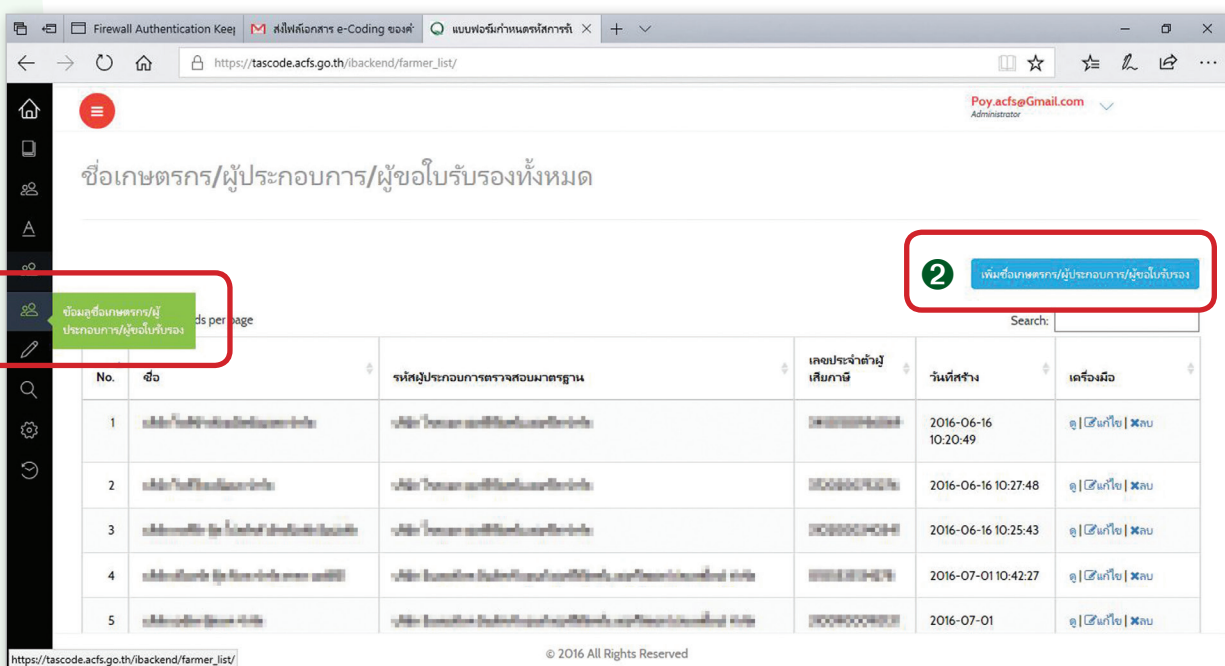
Firewall Authentication Keep | ส่งไฟล์เอกสาร e-Coding ของค่ | แบบฟอร์มกำหนดรหัสการรั

https://tascode.acfs.go.th/ibackend/farmer_list/

Poy.acfs@Gmail.com
Administrator

ชื่อเกษตรกร/ผู้ประกอบการ/ผู้ขอใบรับรองทั้งหมด

2 เพิ่มชื่อเกษตรกร/ผู้ประกอบการ/ผู้ขอใบรับรอง

ข้อมูลชื่อเกษตรกร/ผู้ประกอบการ/ผู้ขอใบรับรอง

ds per page

Search:

| No. | ชื่อ | รหัสผู้ประกอบการตรวจสอบมาตรฐาน | เลขประจำตัวผู้เสียภาษี | วันที่สร้าง | เครื่องมือ |
|---|---|---|---|---|---|
| 1 | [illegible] | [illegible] | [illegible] | 2016-06-16 10:20:49 | ดู \| แก้ไข \| ลบ |
| 2 | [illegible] | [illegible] | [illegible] | 2016-06-16 10:27:48 | ดู \| แก้ไข \| ลบ |
| 3 | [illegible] | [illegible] | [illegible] | 2016-06-16 10:25:43 | ดู \| แก้ไข \| ลบ |
| 4 | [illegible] | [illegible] | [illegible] | 2016-07-01 10:42:27 | ดู \| แก้ไข \| ลบ |
| 5 | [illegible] | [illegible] | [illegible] | 2016-07-01 | ดู \| แก้ไข \| ลบ |

https://tascode.acfs.go.th/ibackend/farmer_list/

© 2016 All Rights Reserved